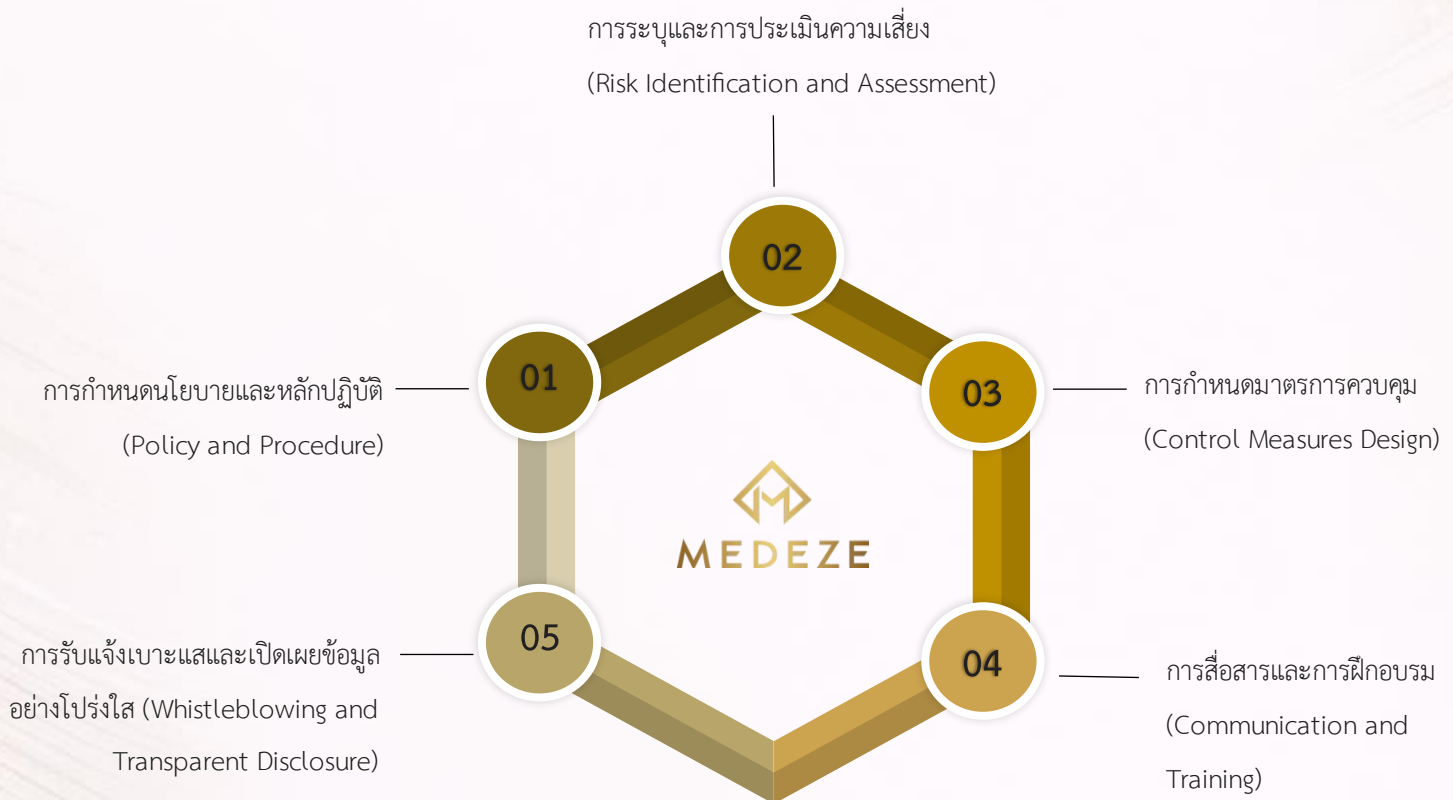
การระบุและการประเมินความเสี่ยง
(Risk Identification and Assessment)

02

01

การกำหนดนโยบายและหลักปฏิบัติ
(Policy and Procedure)

03

การกำหนดมาตรการควบคุม
(Control Measures Design)

MEDEZE

05

การรับแจ้งเบาะแสและเปิดเผยข้อมูลอย่างโปร่งใส (Whistleblowing and Transparent Disclosure)

04

การสื่อสารและการฝึกอบรม
(Communication and Training)